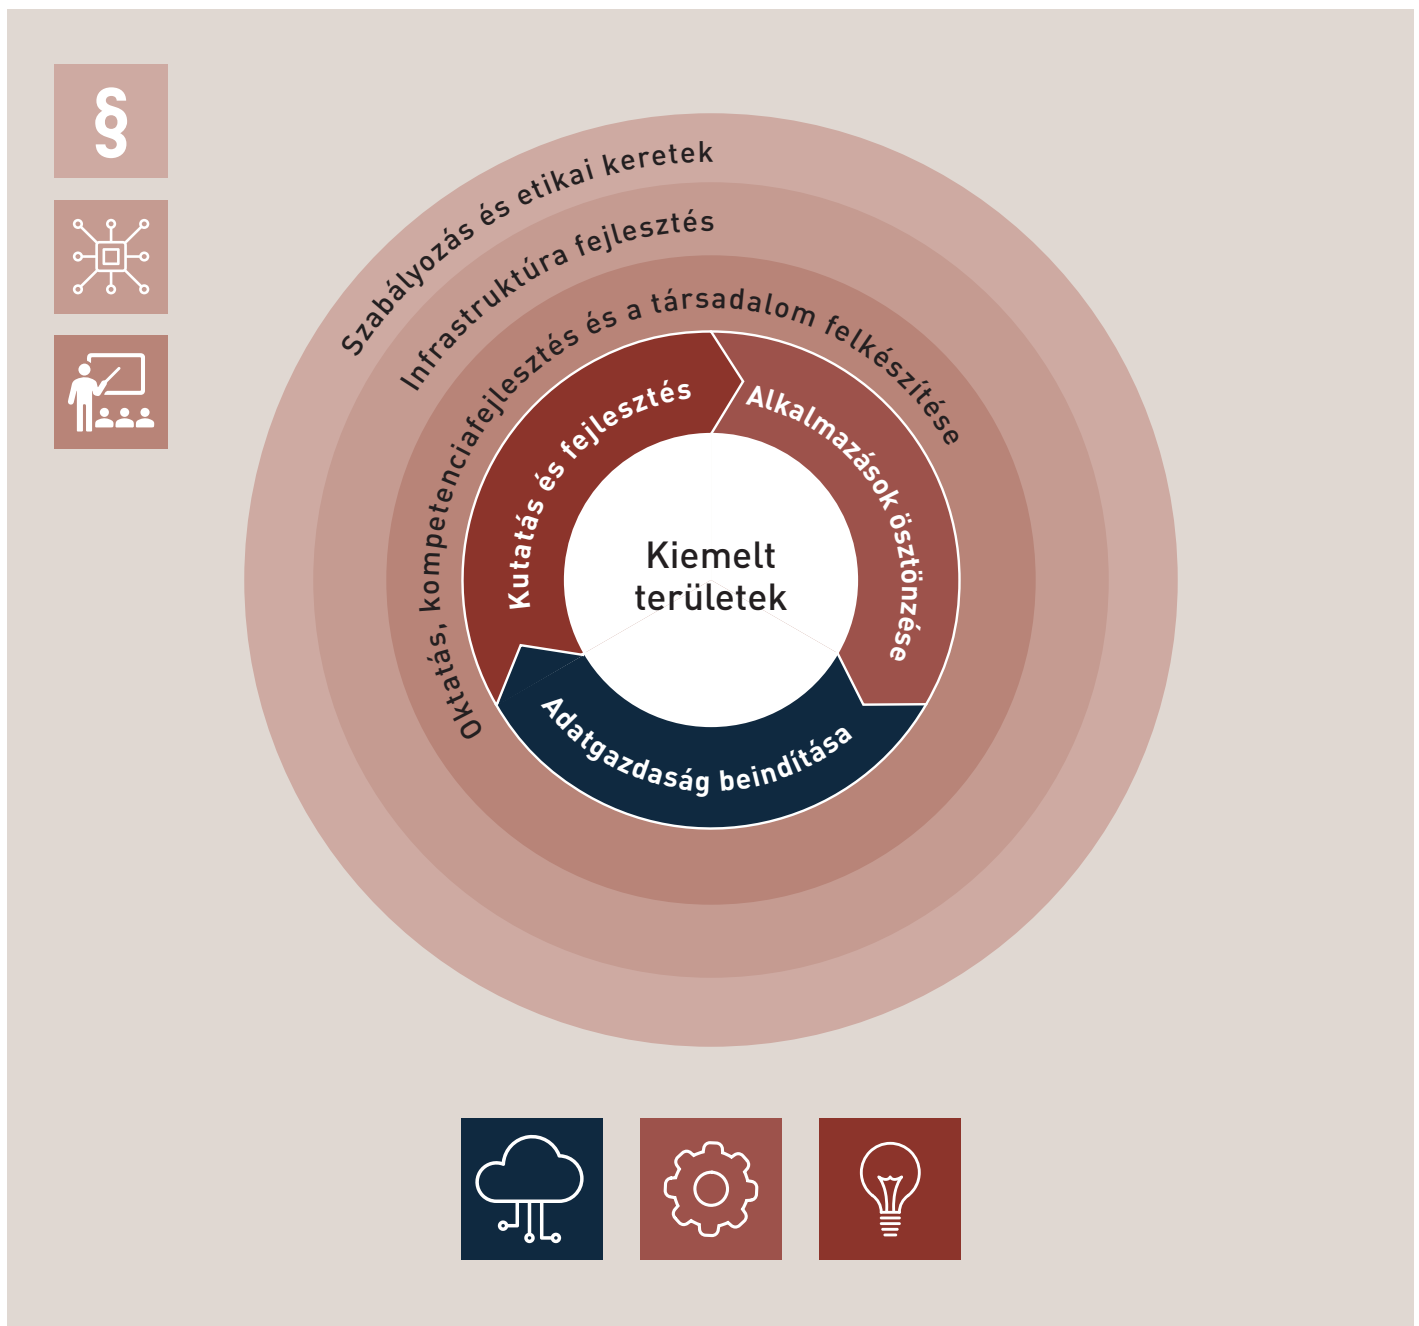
§

Szabályozás és etikai keretek

Infrastruktúra fejlesztés

Oktatás, kompetenciafejlesztés és a társadalom felkészítése

Kutatás és fejlesztés

Alkalmazások ösztönzése

Adatgazdaság beindítása

Kiemelt területek